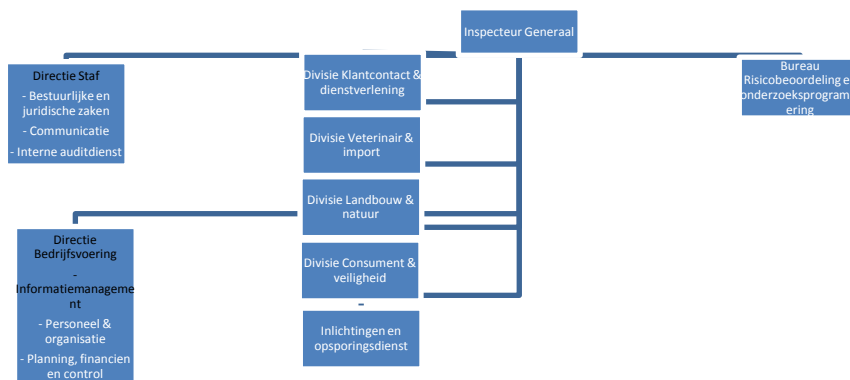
Inspecteur Generaal

Directie Staf
- Bestuurlijke en juridische zaken
- Communicatie
- Interne auditdienst

Divisie Klantcontact & dienstverlening

Divisie Veterinair & import

Divisie Landbouw & natuur

Divisie Consument & veiligheid

Inlichtingen en opsporingsdienst

Bureau Risicobeoordeling en onderzoeksprogrammering

Directie Bedrijfsvoering
- Informatiemanagement
- Personeel & organisatie
- Planning, financien en control